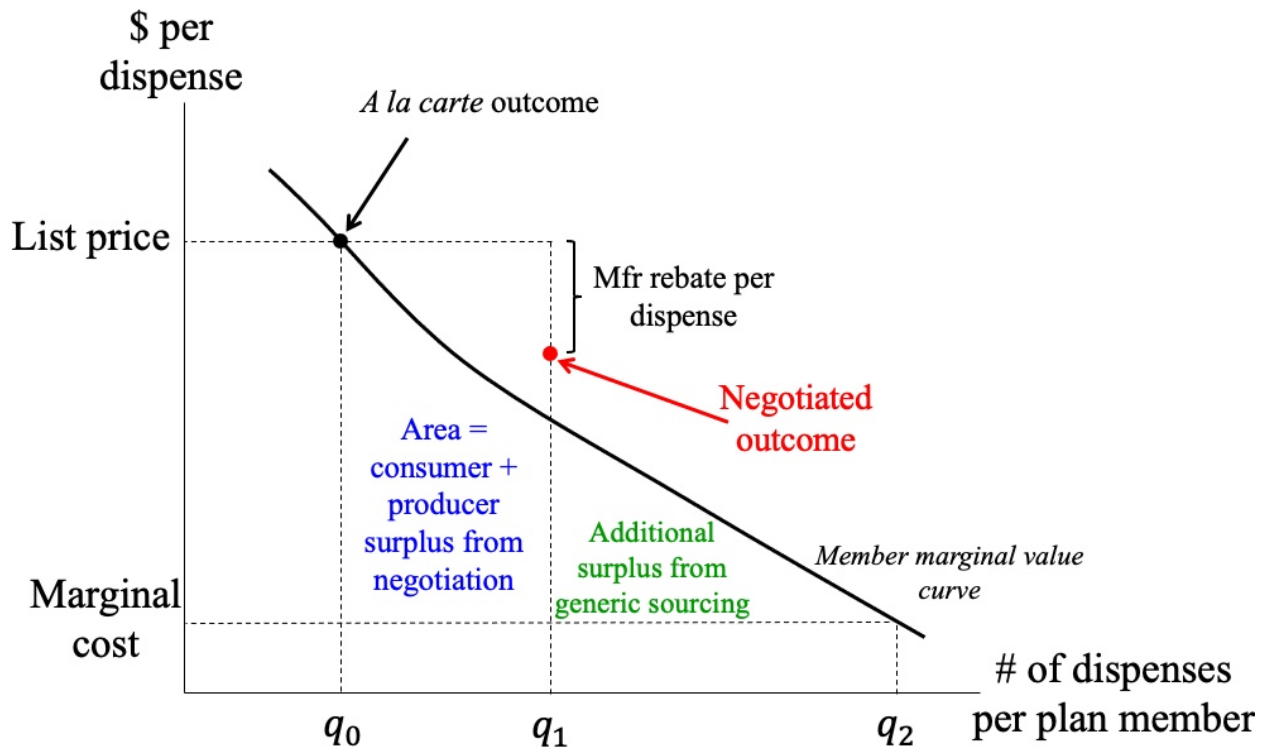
$ per dispense

A la carte outcome

List price

Mfr rebate per dispense

Negotiated outcome

Area = consumer + producer surplus from negotiation

Additional surplus from generic sourcing

Member marginal value curve

Marginal cost

# of dispenses per plan member

$q_0$

$q_1$

$q_2$